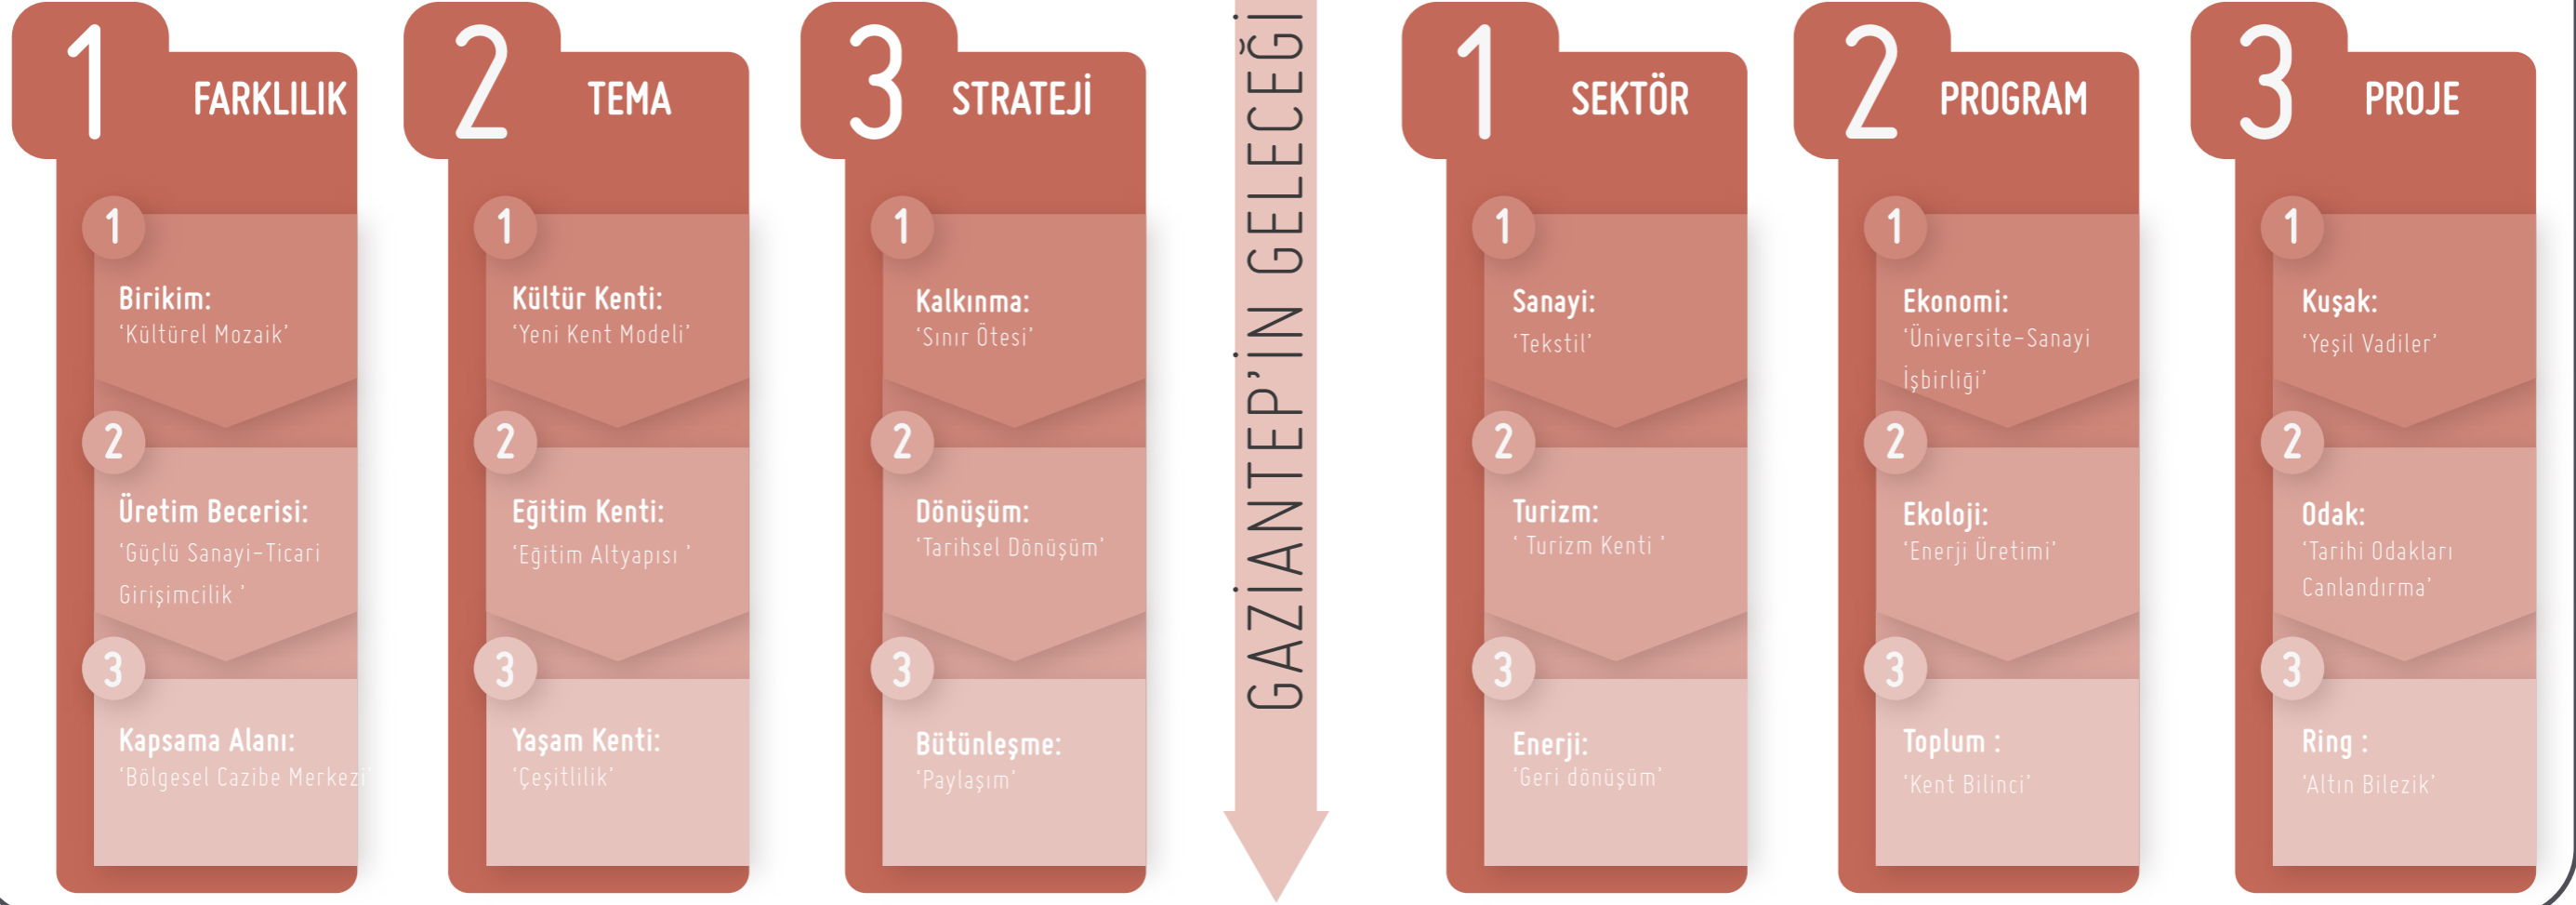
1 FARKLILIK

1 Birikim: 'Kültürel Mozaik'

2 Üretim Becerisi: 'Güçlü Sanayi-Ticari Girişimcilik '

3 Kapsama Alanı: 'Bölgesel Cazibe Merkezi'

2 TEMA

1 Kültür Kenti: 'Yeni Kent Modeli'

2 Eğitim Kenti: 'Eğitim Altyapısı '

3 Yaşam Kenti: 'Çeşitlilik'

3 STRATEJİ

1 Kalkınma: 'Sınır Ötesi'

2 Dönüşüm: 'Tarihsel Dönüşüm'

3 Bütünleşme: 'Paylaşım'

GAZİANTEP'İN GELECEĞİ

1 SEKTÖR

1 Sanayi: 'Tekstil'

2 Turizm: ' Turizm Kenti '

3 Enerji: 'Geri dönüşüm'

2 PROGRAM

1 Ekonomi: 'Üniversite-Sanayi İşbirliği'

2 Ekoloji: 'Enerji Üretimi'

3 Toplum : 'Kent Bilinci'

3 PROJE

1 Kuşak: 'Yeşil Vadiler'

2 Odak: 'Tarihi Odakları Canlandırma'

3 Ring : 'Altın Bilezik'